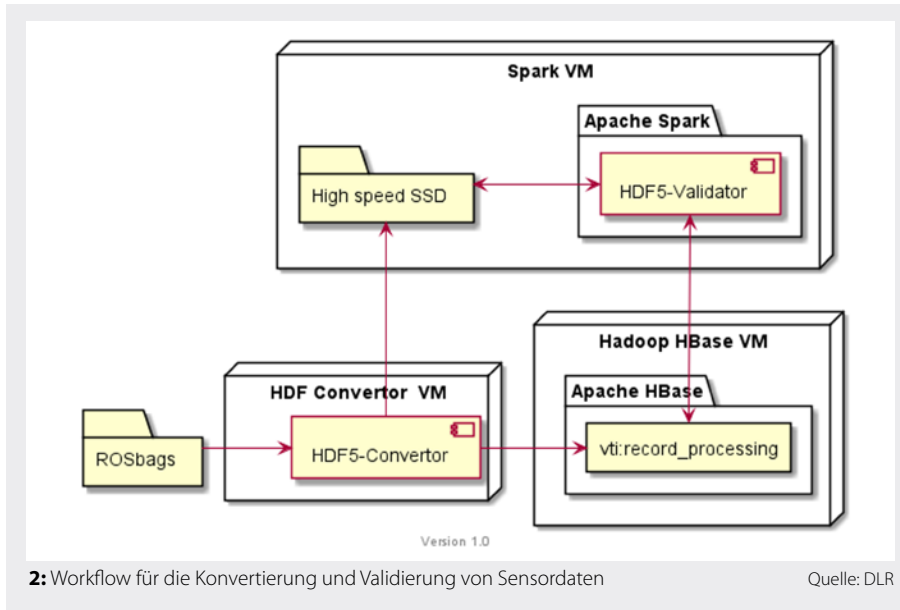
Spark VM

Apache Spark

High speed SSD

HDF5-Validator

Hadoop HBase VM

HDF Convertor VM

Apache HBase

ROSbags

HDF5-Convertor

vti:record_processing

Version 1.0

**2:** Workflow für die Konvertierung und Validierung von Sensordaten

Quelle: DLR